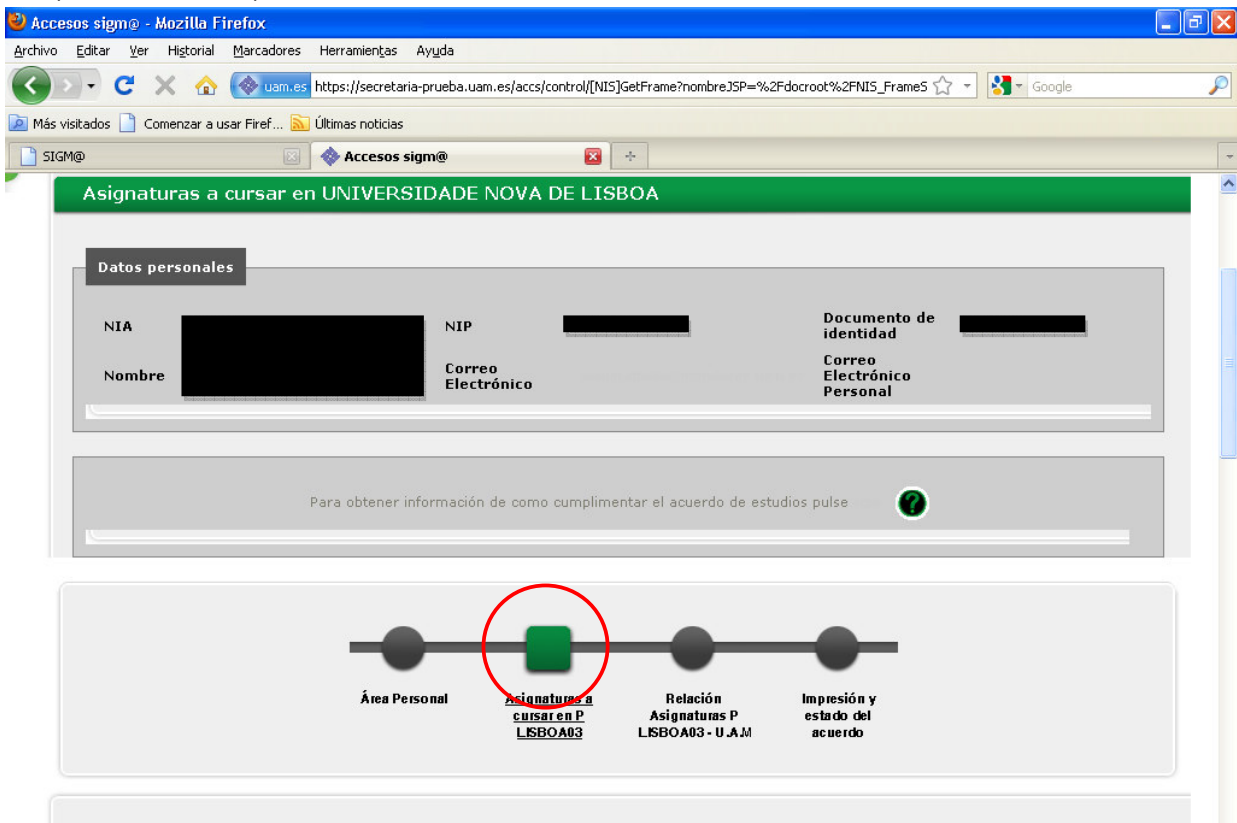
Accesos sigm@ - Mozilla Firefox

Archivo Editar Ver Historial Marcadores Herramientas Ayuda

uam.es https://secretaria-prueba.uam.es/accs/control/[NIS]GetFrame?nombreJSP=%2Fdocroot%2FNIS_FrameS

Google

Más visitados Comenzar a usar Firef... Últimas noticias

SIGM@ Accesos sigm@

Asignaturas a cursar en UNIVERSIDADE NOVA DE LISBOA

Datos personales

NIA

NIP

Documento de identidad

Nombre

Correo Electrónico

Correo Electrónico Personal

Para obtener información de como cumplimentar el acuerdo de estudios pulse

Área Personal

Asignaturas a cursar en P LISBOA03

Relación Asignaturas P LISBOA03 - U.A.M

Impresión y estado del acuerdo